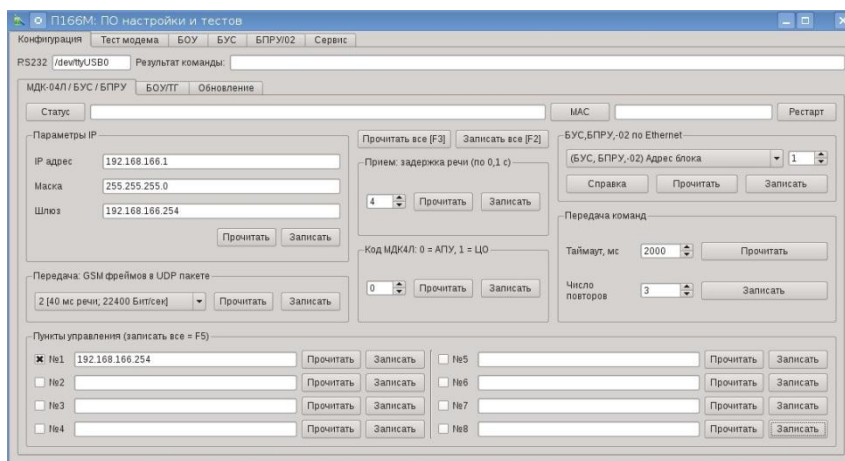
П166М: ПО настройки и тестов

Конфигурация | Тест модема | БОУ | БУС | БПРУ/02 | Сервис

RS232 /dev/ttyUSB0 Результат команды:

МДК-04Л / БУС / БПРУ | БОУ/ТГ | Обновление

Статус | MAC | Рестарт

Параметры IP
IP адрес 192.168.166.1
Маска 255.255.255.0
Шлюз 192.168.166.254
Прочитать Записать

Прочитать все [F3] Записать все [F2]

Прием: задержка речи (по 0,1 с)
4 Прочитать Записать

Код МДК4Л: 0 = АПУ, 1 = ЦО
0 Прочитать Записать

БУС,БПРУ,-02 по Ethernet
(БУС, БПРУ,-02) Адрес блока 1
Справка Прочитать Записать

Передача команд
Таймаут, мс 2000 Прочитать
Число повторов 3 Записать

Передача: GSM фреймов в UDP пакете
2 [40 мс речи; 22400 Бит/сек] Прочитать Записать

Пункты управления (записать все = F5)
№1 192.168.166.254 Прочитать Записать
№2 Прочитать Записать
№3 Прочитать Записать
№4 Прочитать Записать
№5 Прочитать Записать
№6 Прочитать Записать
№7 Прочитать Записать
№8 Прочитать Записать